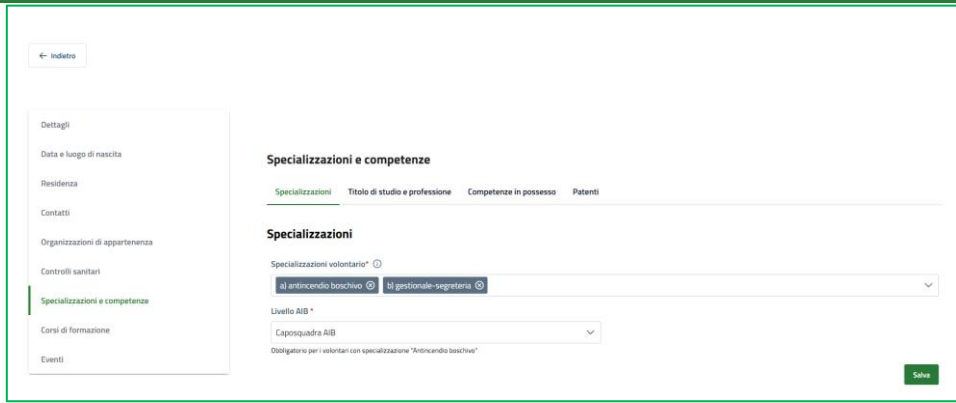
← Indietro

Dettagli

Data e luogo di nascita

Residenza

Contatti

Organizzazioni di appartenenza

Controlli sanitari

Specializzazioni e competenze

Corsi di formazione

Eventi

Specializzazioni e competenze

Specializzazioni | Titolo di studio e professione | Competenze in possesso | Patenti

Specializzazioni

Specializzazioni volontario* ⓘ

a) antincendio boschivo ⊗ b) gestionale-segreteria ⊗

Livello AIB *

Caposquadra AIB

Obbligatorio per i volontari con specializzazione "Antincendio boschivo"

Salva